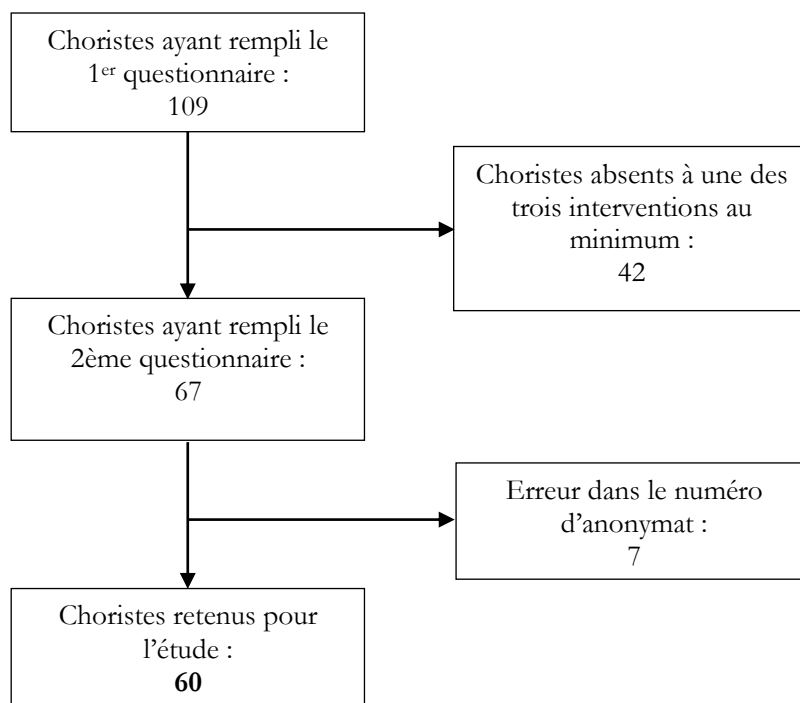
Choristes ayant rempli le 1$^{er}$ questionnaire : 109

Choristes absents à une des trois interventions au minimum : 42

Choristes ayant rempli le 2ème questionnaire : 67

Erreur dans le numéro d'anonymat : 7

Choristes retenus pour l'étude : **60**